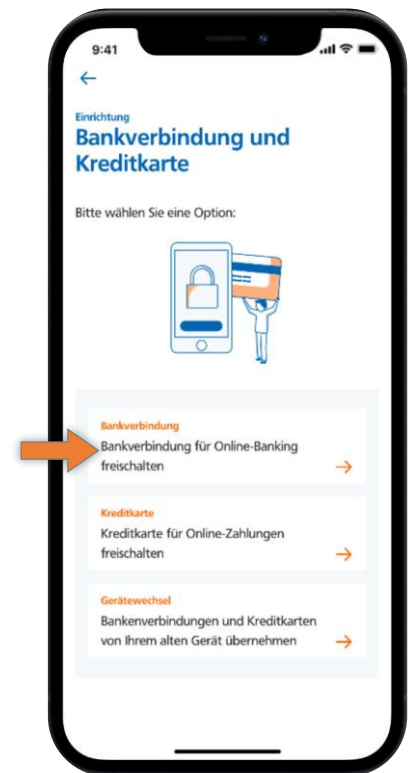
9:41

←

Einrichtung

Bankverbindung und Kreditkarte

Bitte wählen Sie eine Option:

Bankverbindung
Bankverbindung für Online-Banking freischalten →

Kreditkarte
Kreditkarte für Online-Zahlungen freischalten →

Gerätewechsel
Bankenverbindungen und Kreditkarten von Ihrem alten Gerät übernehmen →